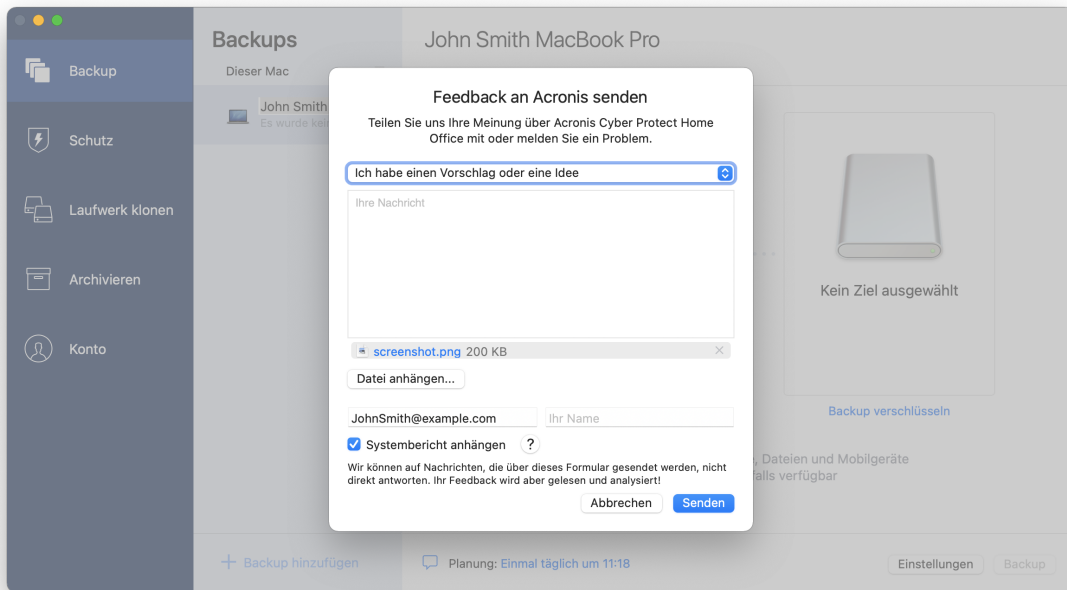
Backup

Schutz

Laufwerk klonen

Archivieren

Konto

Backups

Dieser Mac

John Smith

Es wurde kei

John Smith MacBook Pro

Feedback an Acronis senden

Teilen Sie uns Ihre Meinung über Acronis Cyber Protect Home Office mit oder melden Sie ein Problem.

Ich habe einen Vorschlag oder eine Idee

Ihre Nachricht

screenshot.png 200 KB

Datei anhängen...

JohnSmith@example.com

Ihr Name

Systembericht anhängen ?

Wir können auf Nachrichten, die über dieses Formular gesendet werden, nicht direkt antworten. Ihr Feedback wird aber gelesen und analysiert!

Abbrechen

Senden

Kein Ziel ausgewählt

Backup verschlüsseln

, Dateien und Mobilgeräte

alls verfügbar

+ Backup hinzufügen

Planung: Einmal täglich um 11:18

Einstellungen

Backup